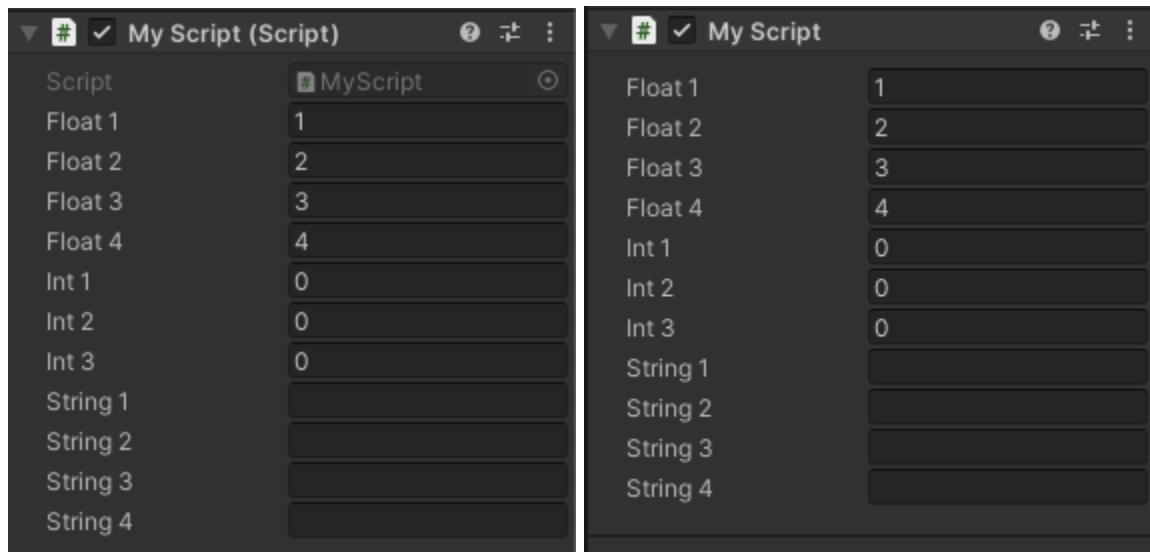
# ✓ My Script (Script)

| | |
|---|---|
| Script | MyScript |
| Float 1 | 1 |
| Float 2 | 2 |
| Float 3 | 3 |
| Float 4 | 4 |
| Int 1 | 0 |
| Int 2 | 0 |
| Int 3 | 0 |
| String 1 | |
| String 2 | |
| String 3 | |
| String 4 | |

# ✓ My Script

| | |
|---|---|
| Float 1 | 1 |
| Float 2 | 2 |
| Float 3 | 3 |
| Float 4 | 4 |
| Int 1 | 0 |
| Int 2 | 0 |
| Int 3 | 0 |
| String 1 | |
| String 2 | |
| String 3 | |
| String 4 | |